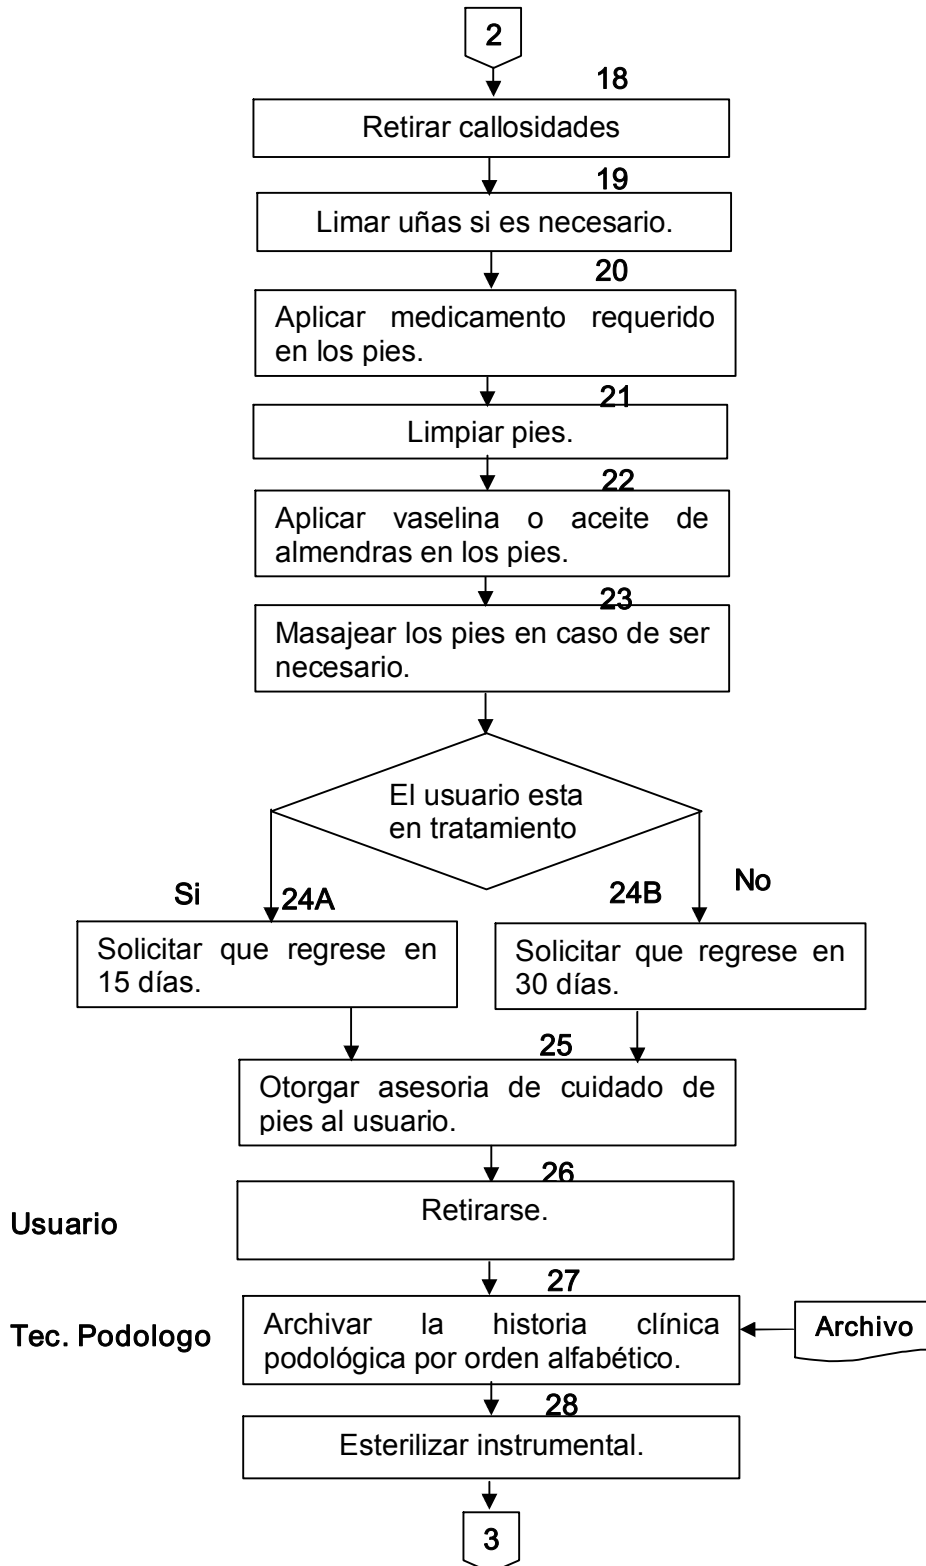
2

18

Retirar callosidades

19

Limar uñas si es necesario.

20

Aplicar medicamento requerido en los pies.

21

Limpiar pies.

22

Aplicar vaselina o aceite de almendras en los pies.

23

Masajear los pies en caso de ser necesario.

El usuario esta en tratamiento

Si

24A

Solicitar que regrese en 15 días.

24B

No

Solicitar que regrese en 30 días.

25

Otorgar asesoria de cuidado de pies al usuario.

26

Usuario

Retirarse.

27

Tec. Podologo

Archivar la historia clínica podológica por orden alfabético.

Archivo

28

Esterilizar instrumental.

3